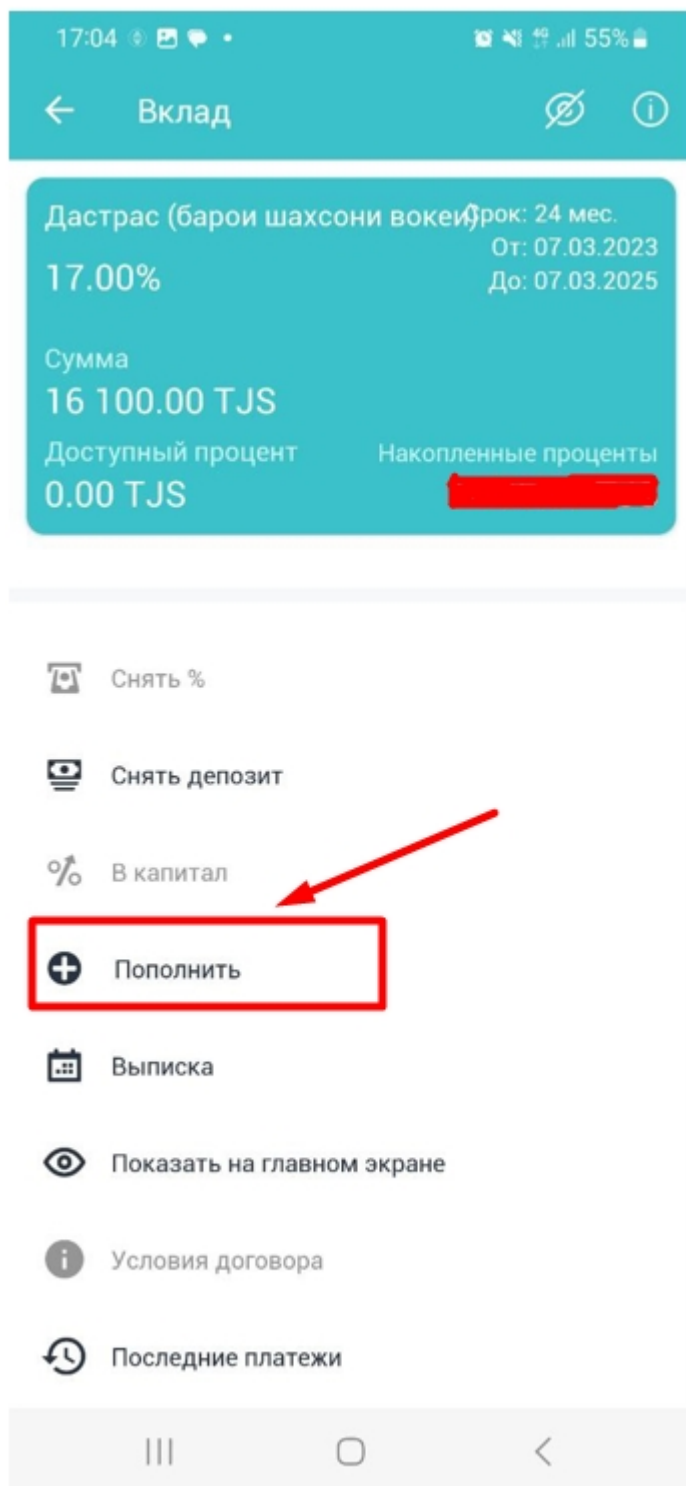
17:04 55%

Вклад

Дастрас (барои шахсони вокеи) Срок: 24 мес.
От: 07.03.2023
До: 07.03.2025
17.00%

Сумма
16 100.00 TJS

Доступный процент
0.00 TJS

Накопленные проценты
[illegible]

Снять %

Снять депозит

В капитал

Пополнить

Выписка

Показать на главном экране

Условия договора

Последние платежи